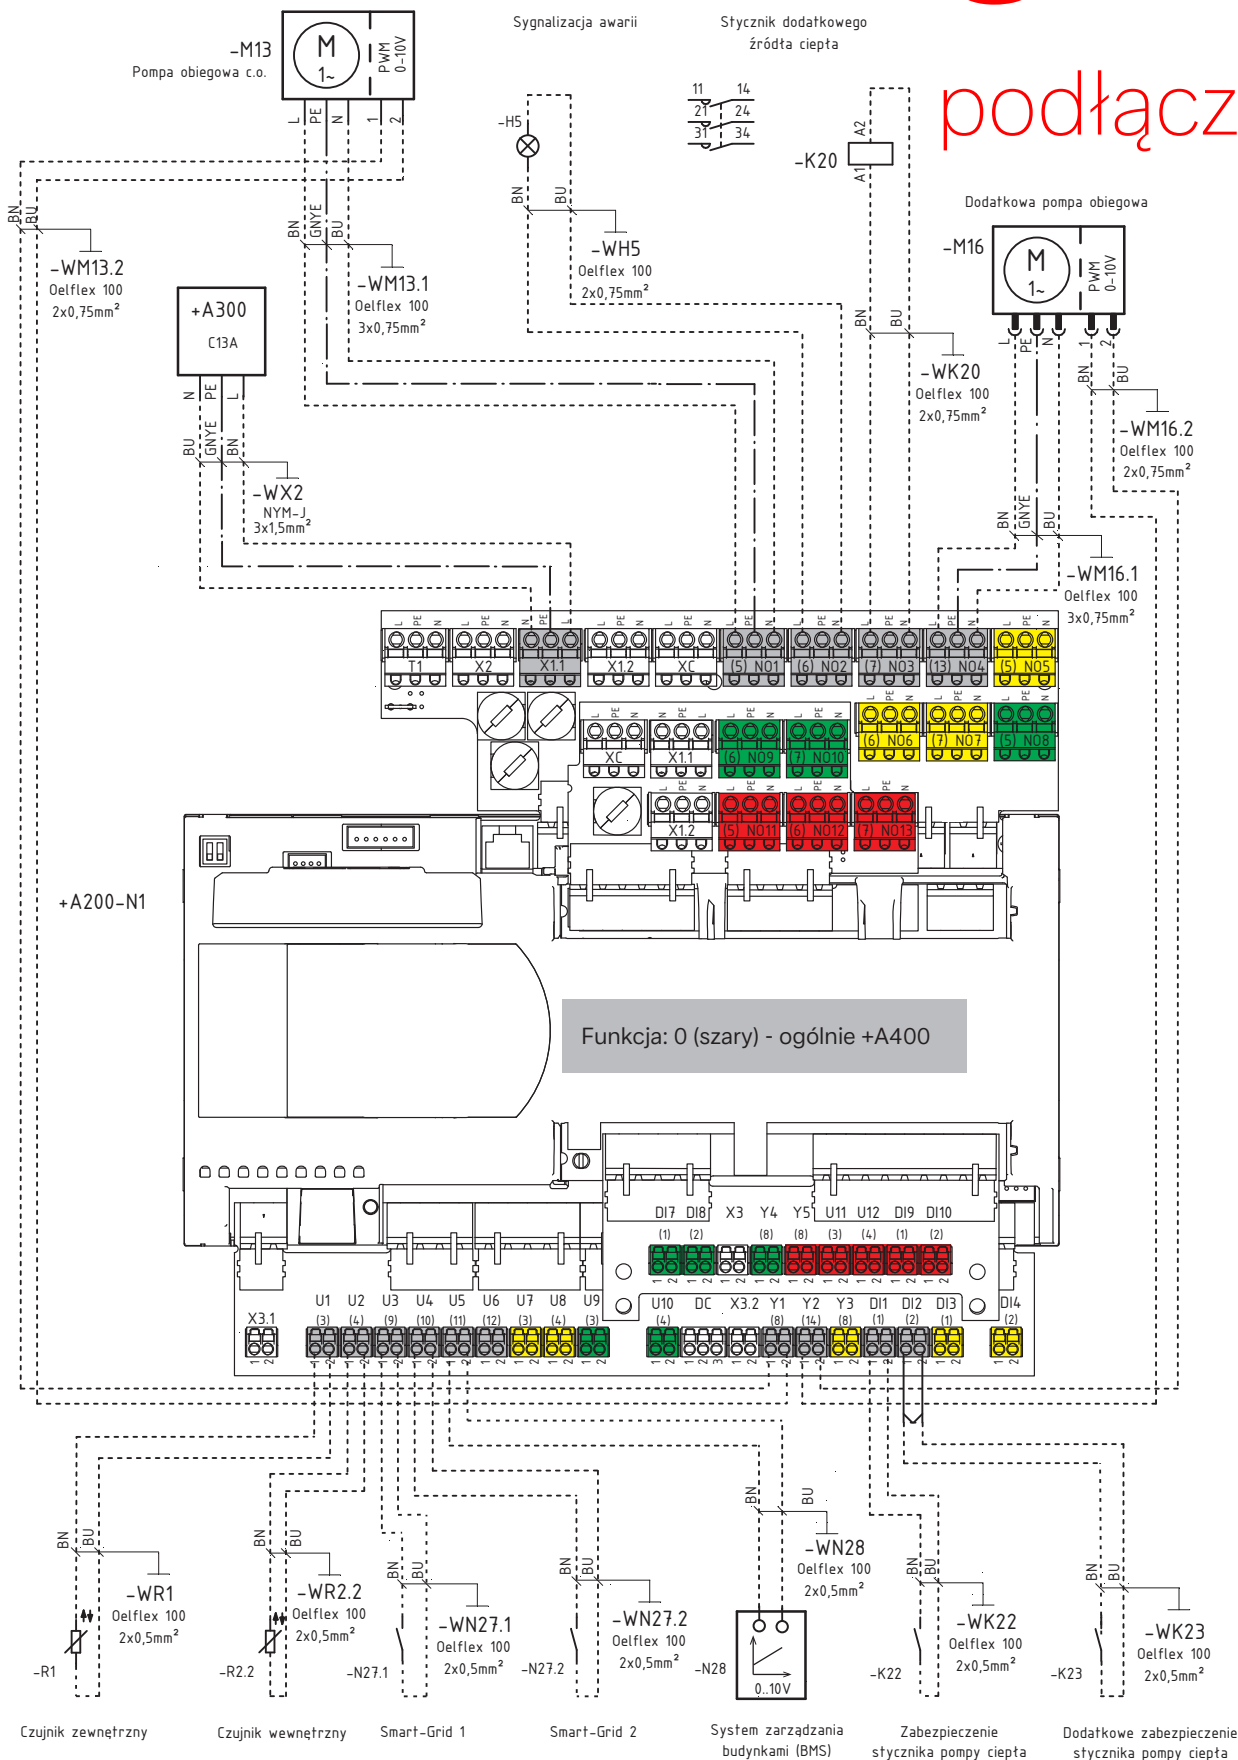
-M13
Pompa obiegowa c.o.
M
1~
PWM
0–10V
L PE N 1 2

Sygnalizacja awarii
-H5
BN BU
-WH5
Oelflex 100
2x0,75mm²

Stycznik dodatkowego źródła ciepła
11 14
21 24
31 34
-K20
A2 A1

podłącz

Dodatkowa pompa obiegowa
-M16
M
1~
PWM
0–10V
L PE N 1 2

BN BU
-WM13.2
Oelflex 100
2x0,75mm²

BN GNYE BU
-WM13.1
Oelflex 100
3x0,75mm²

+A300
C13A
N PE L
BU GNYE BN
-WX2
NYM-J
3x1,5mm²

BN BU
-WK20
Oelflex 100
2x0,75mm²

BN BU
-WM16.2
Oelflex 100
2x0,75mm²

BN GNYE BU
-WM16.1
Oelflex 100
3x0,75mm²

T1 X2 X1.1 X1.2 XC (5) NO1 (6) NO2 (7) NO3 (13) NO4 (5) NO5
XC X1.1 (6) NO9 (7) NO10 (6) NO6 (7) NO7 (5) NO8
X1.2 (5) NO11 (6) NO12 (7) NO13

+A200-N1

Funkcja: 0 (szary) - ogólnie +A400

DI7 DI8 X3 Y4 Y5 U11 U12 DI9 DI10
(1) (2) (8) (8) (3) (4) (1) (2)
X3.1 U1 U2 U3 U4 U5 U6 U7 U8 U9 U10 DC X3.2 Y1 Y2 Y3 DI1 DI2 DI3 DI4
(3) (4) (9) (10) (11) (12) (3) (4) (3) (4) (8) (14) (8) (1) (2) (1) (2)

BN BU
-WR1
Oelflex 100
2x0,5mm²
-R1
Czujnik zewnętrzny

BN BU
-WR2.2
Oelflex 100
2x0,5mm²
-R2.2
Czujnik wewnętrzny

BN BU
-WN27.1
Oelflex 100
2x0,5mm²
-N27.1
Smart-Grid 1

BN BU
-WN27.2
Oelflex 100
2x0,5mm²
-N27.2
Smart-Grid 2

BN BU
-WN28
Oelflex 100
2x0,5mm²
-N28
0..10V
System zarządzania budynkami (BMS)

BN BU
-WK22
Oelflex 100
2x0,5mm²
-K22
Zabezpieczenie stycznika pompy ciepła

BN BU
-WK23
Oelflex 100
2x0,5mm²
-K23
Dodatkowe zabezpieczenie stycznika pompy ciepła